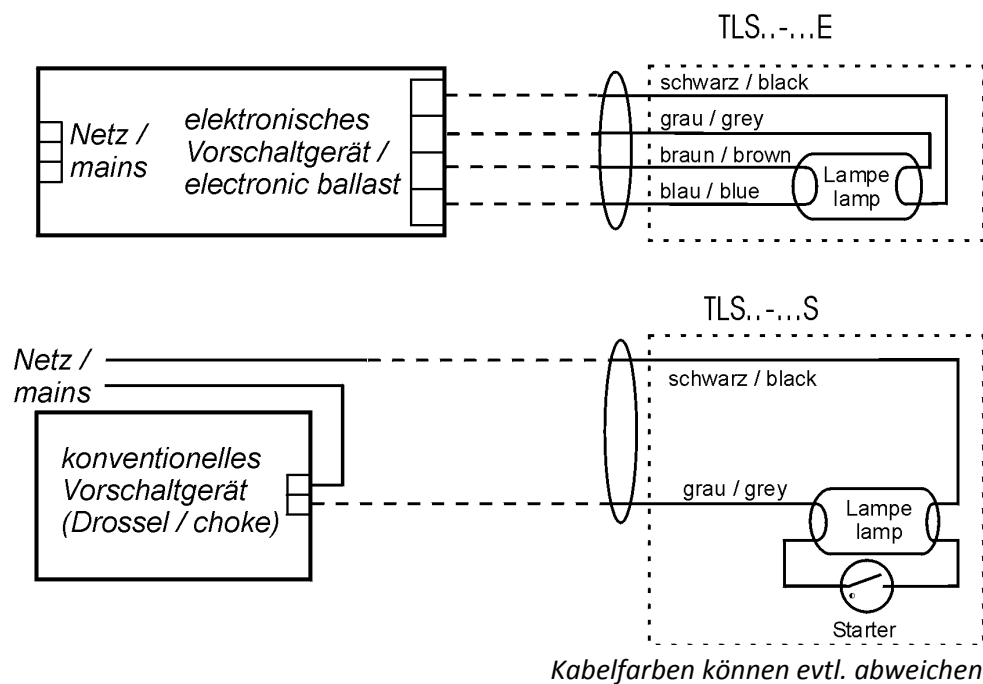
TLS..-...E

Netz / mains

elektronisches Vorschaltgerät / electronic ballast

schwarz / black

grau / grey

braun / brown

blau / blue

Lampe lamp

TLS..-...S

Netz / mains

konventionelles Vorschaltgerät (Drossel / choke)

schwarz / black

grau / grey

Lampe lamp

Starter

Kabelfarben können evtl. abweichen